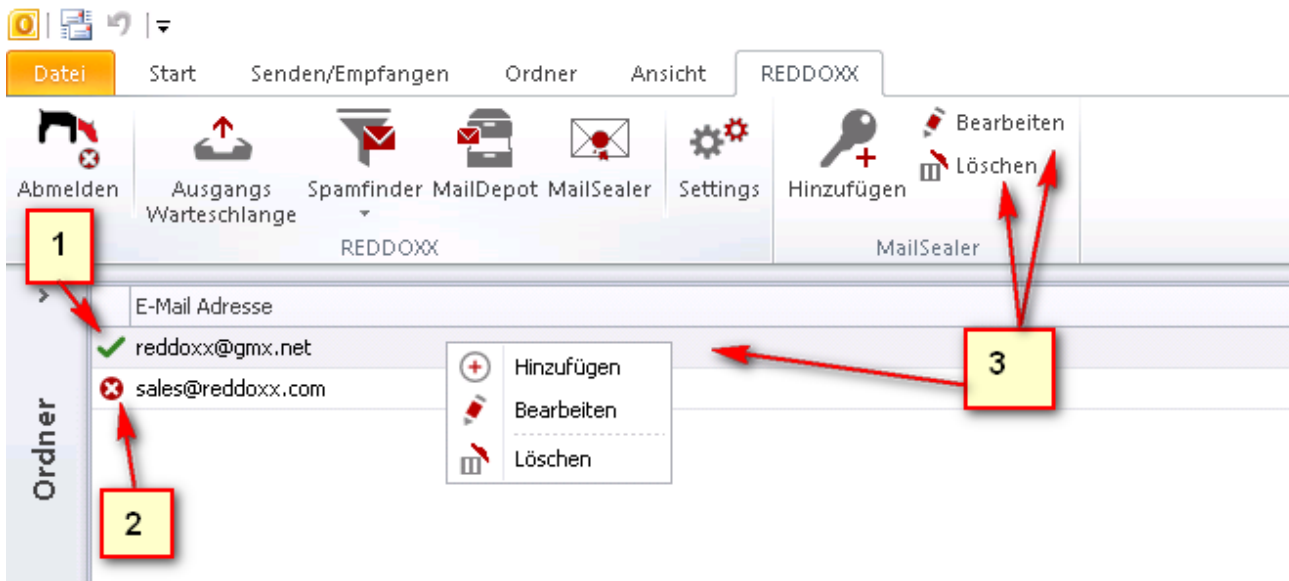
Datei | Start | Senden/Empfangen | Ordner | Ansicht | REDDOXX

Abmelden | Ausgangs Warteschlange | Spamfinder | MailDepot | MailSealer | Settings

REDDOXX

Hinzufügen | Bearbeiten | Löschen

MailSealer

1

Ordner

E-Mail Adresse

reddoxx@gmx.net

sales@reddoxx.com

Hinzufügen

Bearbeiten

Löschen

3

2